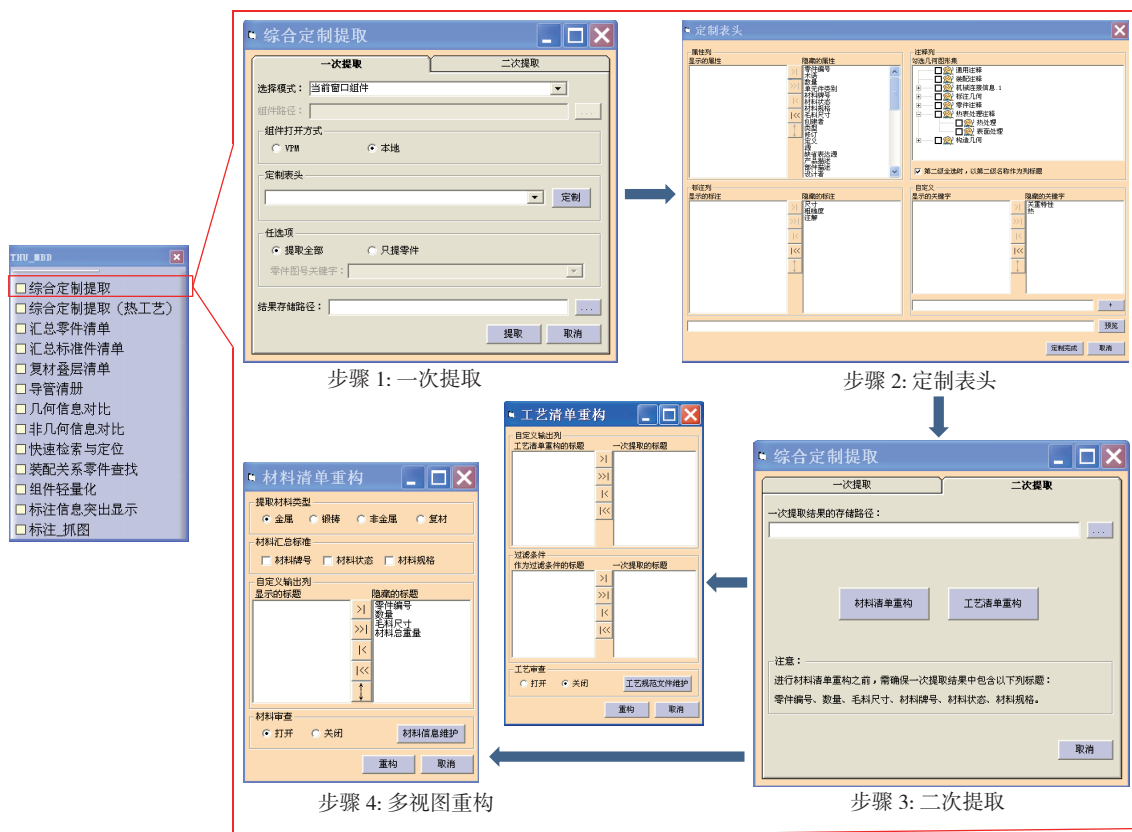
THU_MBD

☐综合定制提取
☐综合定制提取（热工艺）
☐汇总零件清单
☐汇总标准件清单
☐复材叠层清单
☐导管清册
☐几何信息对比
☐非几何信息对比
☐快速检索与定位
☐装配关系零件查找
☐组件轻量化
☐标注信息突出显示
☐标注_抓图

综合定制提取

一次提取 | 二次提取

选择模式： 当前窗口组件
组件路径：
组件打开方式
VPM 本地
定制表头
定制
任选项
提取全部 只提零件
零件图号关键字：
结果存储路径：
提取 取消

步骤 1: 一次提取

定制表头

属性列
显示的属性
隐藏的属性
零件编号
本语
数量
单元生产选别
材料牌号
材料状态
材料规格
毛料尺寸
创建者
类型
修订
定义
源
版本
禁者
产品名
零件
设计者

注释列
勾选几何图形集
通用注释
装配注释
机械连接信息.1
标注几何
零件注释
热表处理注释
热处理
表面处理
构造几何

第二级全选时，以第二级名称作为列标题

标注列
显示的标注
隐藏的标注
尺寸
粗糙度
注解

自定义
显示的关键字
隐藏的关键字
关重特性
热

+
添加
定制完成 取消

步骤 2: 定制表头

工艺清单重构

自定义输出列
工艺清单重构的标题
一次提取的标题

过滤条件
作为过滤条件的标题
一次提取的标题

工艺审查
打开 关闭
工艺规范文件维护
重构 取消

材料清单重构

提取材料类型
金属 锻铸 非金属 复材
材料汇总标准
材料牌号 材料状态 材料规格
自定义输出列
显示的标题
隐藏的标题
零件编号
数量
毛料尺寸
材料总重量
材料审查
打开 关闭
材料信息维护
重构 取消

步骤 4: 多视图重构

综合定制提取

一次提取 | 二次提取

一次提取结果的存储路径：
...
材料清单重构 工艺清单重构
注意：
进行材料清单重构之前，需确保一次提取结果中包含以下列标题：
零件编号、数量、毛料尺寸、材料牌号、材料状态、材料规格。
取消

步骤 3: 二次提取